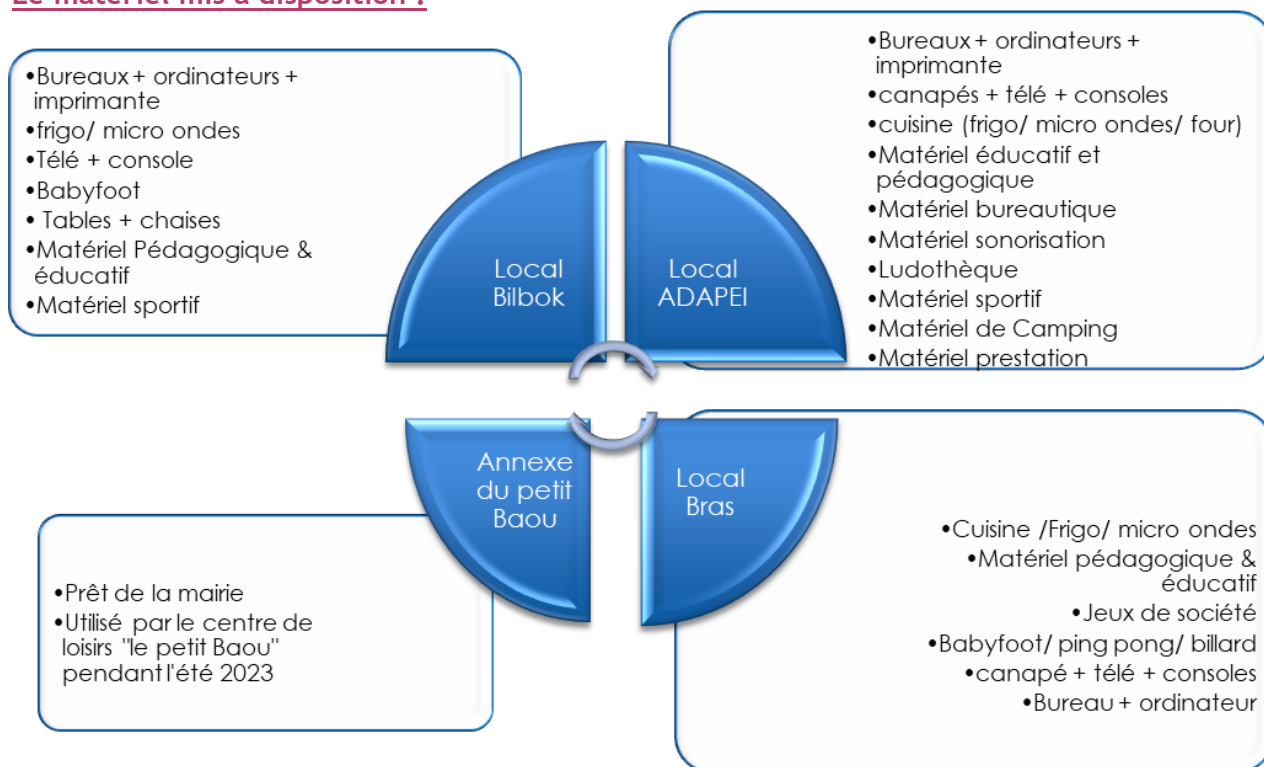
Le matériel mis à disposition :

•Bureaux + ordinateurs + imprimante
•frigo/ micro ondes
•Télé + console
•Babyfoot
• Tables + chaises
•Matériel Pédagogique & éducatif
•Matériel sportif

Local Bilbok

Local ADAPEI

•Bureaux + ordinateurs + imprimante
•canapés + télé + consoles
•cuisine (frigo/ micro ondes/ four)
•Matériel éducatif et pédagogique
•Matériel bureautique
•Matériel sonorisation
•Ludothèque
•Matériel sportif
•Matériel de Camping
•Matériel prestation

Annexe du petit Baou

Local Bras

•Prêt de la mairie
•Utilisé par le centre de loisirs "le petit Baou" pendant l'été 2023

•Cuisine /Frigo/ micro ondes
•Matériel pédagogique & éducatif
•Jeux de société
•Babyfoot/ ping pong/ billard
•canapé + télé + consoles
•Bureau + ordinateur